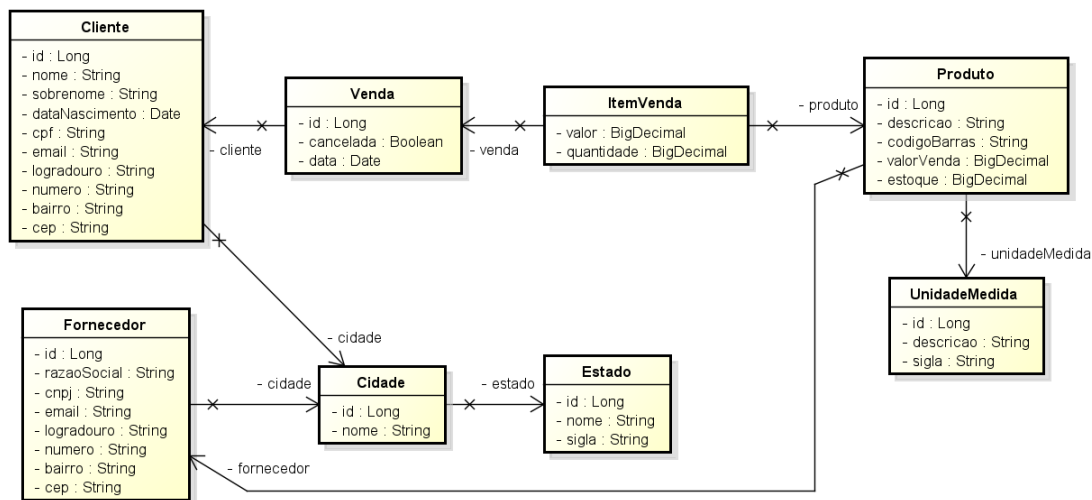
Cliente
- id : Long
- nome : String
- sobrenome : String
- dataNascimento : Date
- cpf : String
- email : String
- logradouro : String
- numero : String
- bairro : String
- cep : String

- cliente

Venda
- id : Long
- cancelada : Boolean
- data : Date

- venda

ItemVenda
- valor : BigDecimal
- quantidade : BigDecimal

- produto

Produto
- id : Long
- descricao : String
- codigoBarras : String
- valorVenda : BigDecimal
- estoque : BigDecimal

- unidadeMedida

UnidadeMedida
- id : Long
- descricao : String
- sigla : String

Fornecedor
- id : Long
- razaoSocial : String
- cnpj : String
- email : String
- logradouro : String
- numero : String
- bairro : String
- cep : String

- cidade

- cidade

Cidade
- id : Long
- nome : String

- estado

Estado
- id : Long
- nome : String
- sigla : String

- fornecedor